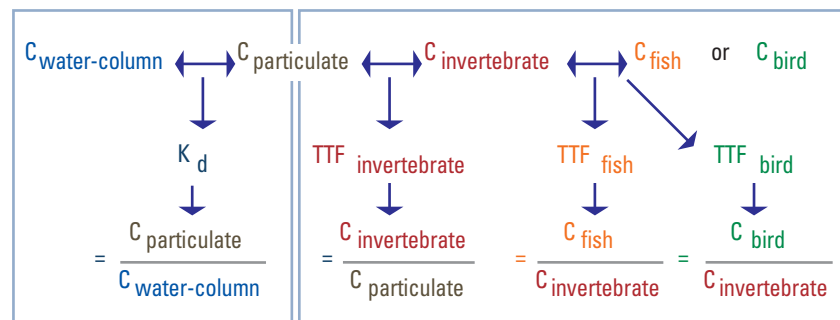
$C_{water\text{-}column}$ $C_{particulate}$ $C_{invertebrate}$ $C_{fish}$ or $C_{bird}$

$K_d$ $TTF_{invertebrate}$ $TTF_{fish}$ $TTF_{bird}$

$= \frac{C_{particulate}}{C_{water\text{-}column}}$ $= \frac{C_{invertebrate}}{C_{particulate}}$ $= \frac{C_{fish}}{C_{invertebrate}}$ $= \frac{C_{bird}}{C_{invertebrate}}$